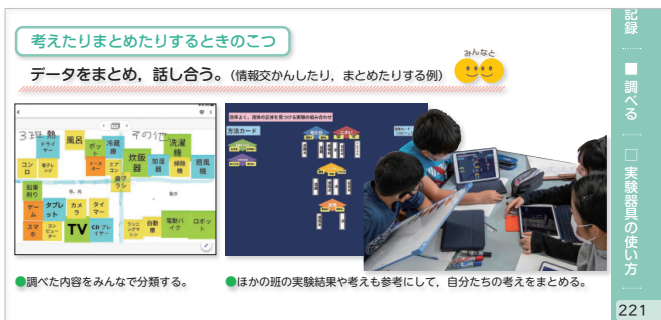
考えたりまとめたりするときのこつ

データをまとめ，話し合う。（情報交かんしたり，まとめたりする例）

みんなと

3班 熱

その他

風呂

洗濯機

コンロ

ドライヤー

電子レンジ

炊飯器

加湿器

扇風機

除湿機

照明

ゲーム

タブレット

カメラ

タイマー

スマホ

TV

ロボット

方法カード

●調べた内容をみんなで分類する。

●ほかの班の実験結果や考えも参考にして，自分たちの考えをまとめる。

記録

■ 調べる

□ 実験器具の使い方

221